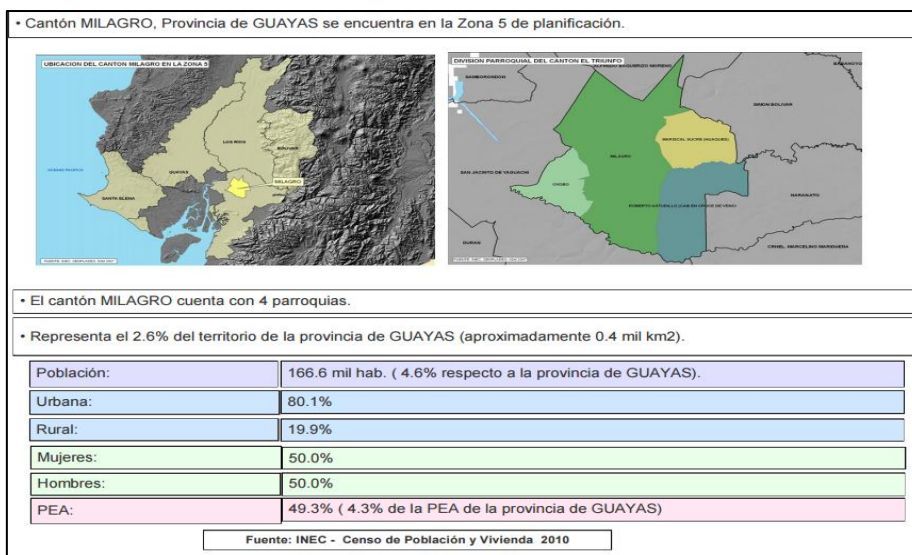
• Cantón MILAGRO, Provincia de GUAYAS se encuentra en la Zona 5 de planificación.

UBICACION DEL CANTON MILAGRO EN LA ZONA 5

OCEANO PACIFICO

LOS RIOS

BOLIVAR

GUAYAS

MILAGRO

SANTA ELENA

FUENTE: INEC, SENPLADES, IGM 2010

DIVISION PARROQUIAL DEL CANTON EL TRIUNFO

SAMBORONDON

CORONEL LORENZO DE GARAICOA

SIMON BOLIVAR

MARISCAL SUCRE (HUAQUES)

MILAGRO

SAN JACINTO DE YAGUACHI

CHOBO

NARANJITO

ROBERTO ASTUDILLO (CAB EN CRUCE DE VENECIA)

DURAN

CRNEL. MARCELINO MARIDUEÑA

FUENTE: INEC, SENPLADES, IGM 2010

• El cantón MILAGRO cuenta con 4 parroquias.

• Representa el 2.6% del territorio de la provincia de GUAYAS (aproximadamente 0.4 mil km2).

| Población: | 166.6 mil hab. ( 4.6% respecto a la provincia de GUAYAS). |
|---|---|
| Urbana: | 80.1% |
| Rural: | 19.9% |
| Mujeres: | 50.0% |
| Hombres: | 50.0% |
| PEA: | 49.3% ( 4.3% de la PEA de la provincia de GUAYAS) |

Fuente: INEC - Censo de Población y Vivienda 2010